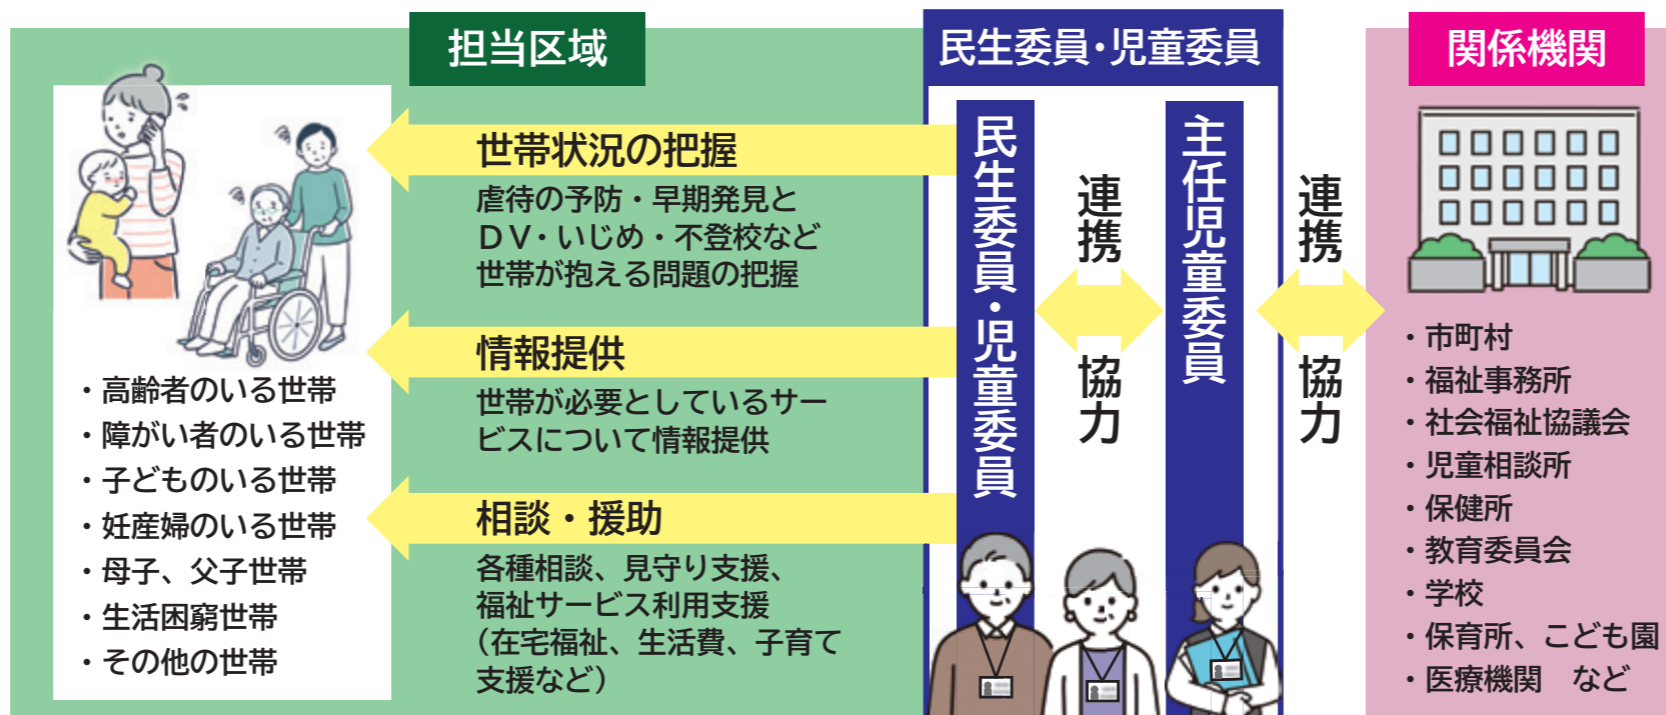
担当区域

・高齢者のいる世帯
・障がい者のいる世帯
・子どものいる世帯
・妊産婦のいる世帯
・母子、父子世帯
・生活困窮世帯
・その他の世帯

世帯状況の把握
虐待の予防・早期発見と
DV・いじめ・不登校など
世帯が抱える問題の把握

情報提供
世帯が必要としているサービスについて情報提供

相談・援助
各種相談、見守り支援、
福祉サービス利用支援
（在宅福祉、生活費、子育て
支援など）

民生委員・児童委員

民生委員・児童委員

連携

協力

主任児童委員

連携

協力

関係機関

・市町村
・福祉事務所
・社会福祉協議会
・児童相談所
・保健所
・教育委員会
・学校
・保育所、こども園
・医療機関　など